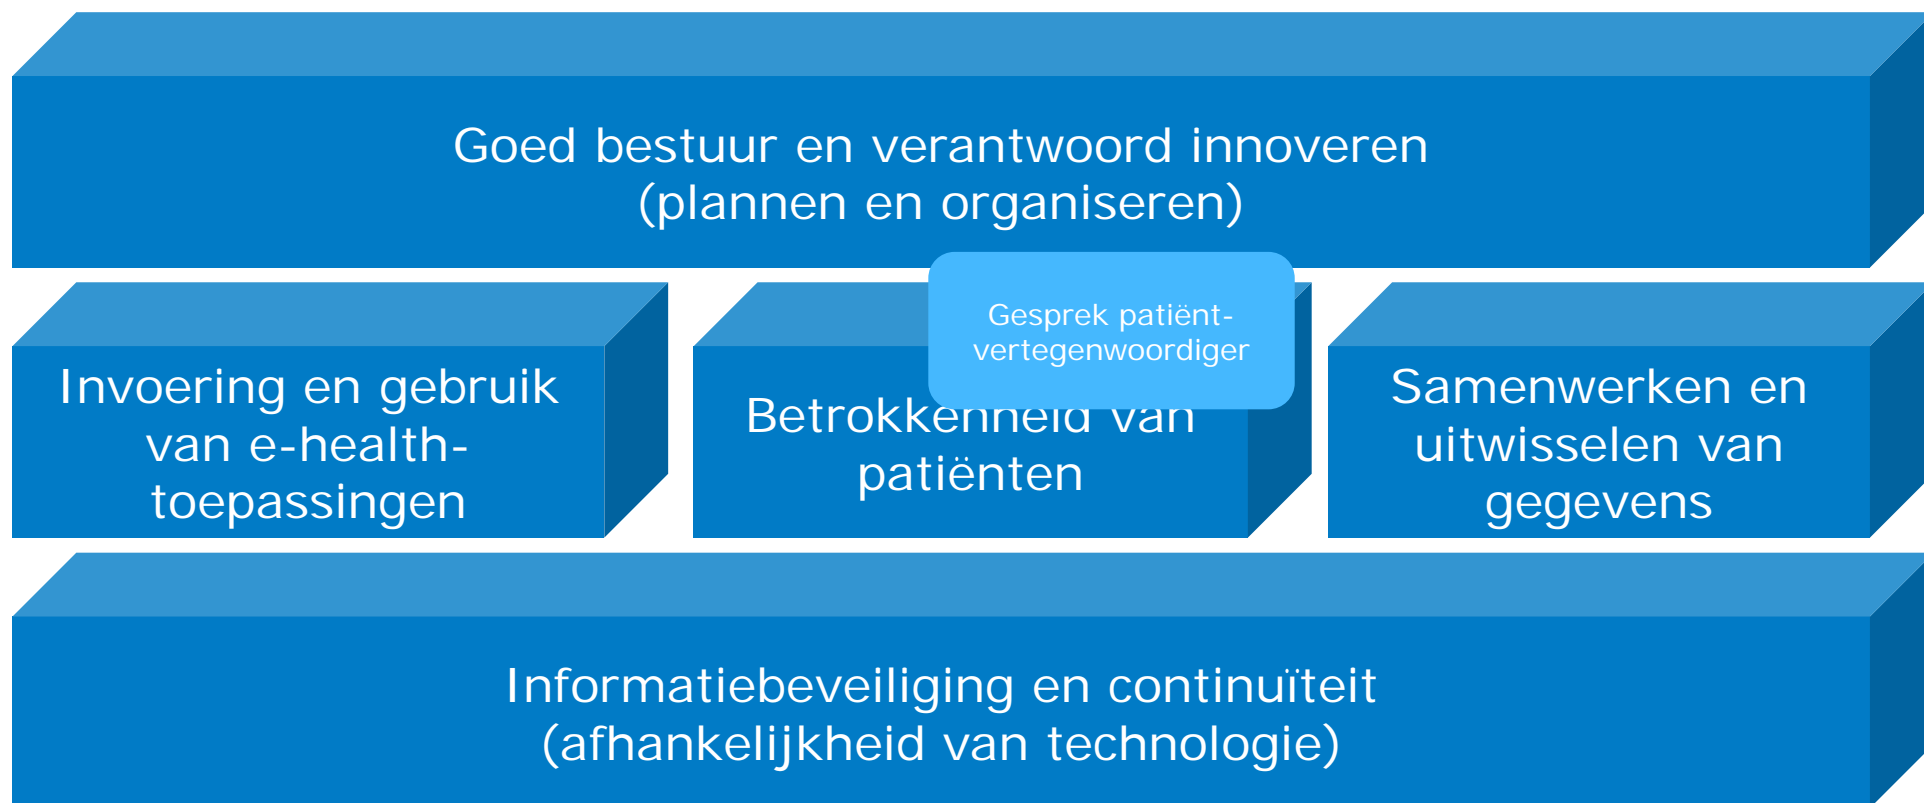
Goed bestuur en verantwoord innoveren
(plannen en organiseren)

Invoering en gebruik van e-health-toepassingen

Gesprek patiënt-vertegenwoordiger

Betrokkenheid van patiënten

Samenwerken en uitwisselen van gegevens

Informatiebeveiliging en continuïteit
(afhankelijkheid van technologie)